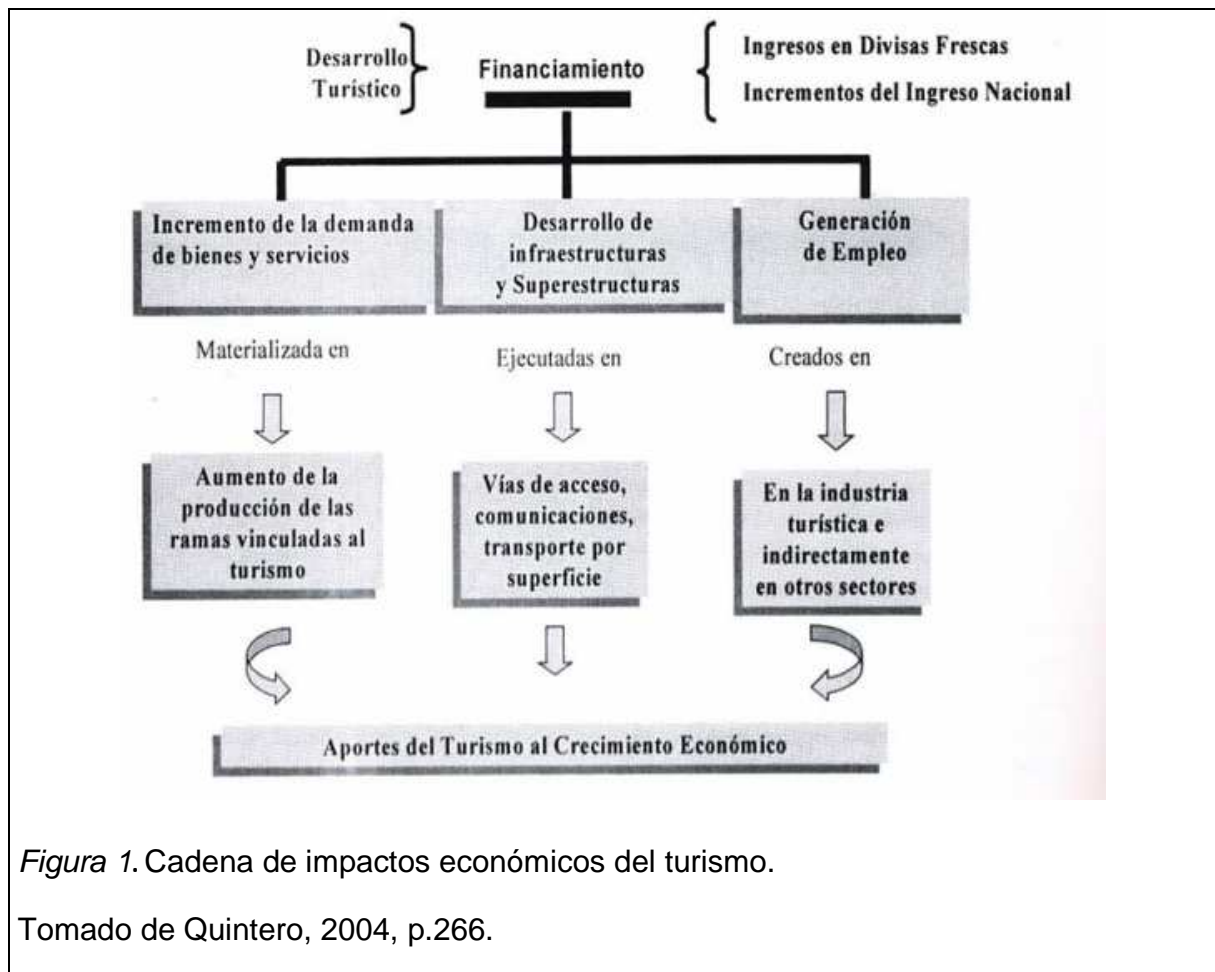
Desarrollo Turístico

Financiamiento

Ingresos en Divisas Frescas
Incrementos del Ingreso Nacional

Incremento de la demanda de bienes y servicios

Desarrollo de infraestructuras y Superestructuras

Generación de Empleo

Materializada en

Ejecutadas en

Creados en

Aumento de la producción de las ramas vinculadas al turismo

Vías de acceso, comunicaciones, transporte por superficie

En la industria turística e indirectamente en otros sectores

Aportes del Turismo al Crecimiento Económico

*Figura 1.* Cadena de impactos económicos del turismo.

Tomado de Quintero, 2004, p.266.